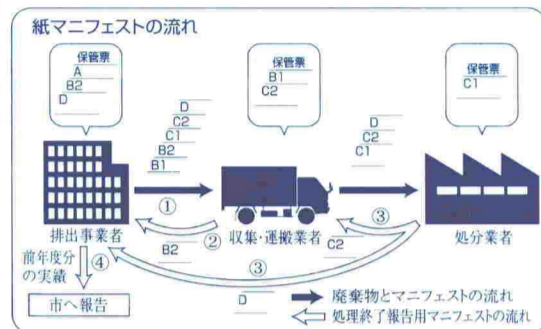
紙マニフェストの流れ

保管票
A
B2
D

保管票
B1
C2

保管票
C1

D
C2
C1
B2
B1

D
C2
C1

①
②
③
③
④

排出事業者
収集・運搬業者
処分業者

B2
C2
D

前年度分の実績

市へ報告

廃棄物とマニフェストの流れ
処理終了報告用マニフェストの流れ